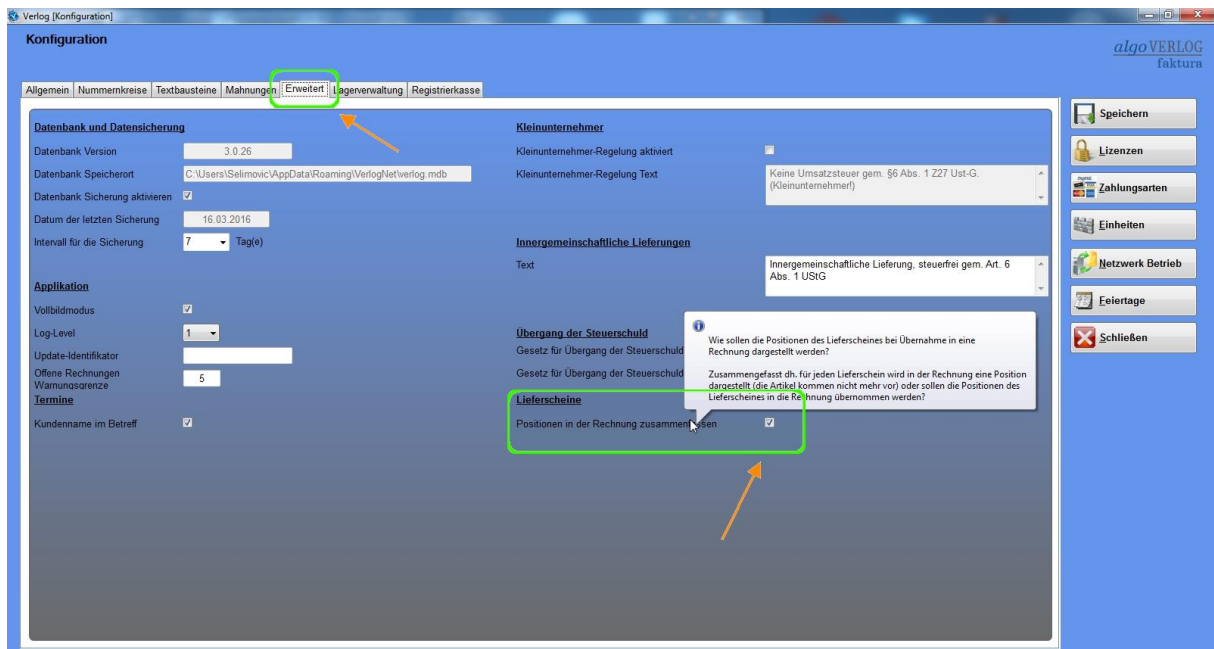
Verlog [Konfiguration]

Konfiguration

algoVERLOG faktura

Allgemein | Nummernkreise | Textbausteine | Mahnungen | Erweitert | Lagerverwaltung | Registrierkasse

Datenbank und Datensicherung

Datenbank Version 3.0.26

Datenbank Speicherort C:\Users\Selimovic\AppData\Roaming\VerlogNet\verlog.mdb

Datenbank Sicherung aktivieren

Datum der letzten Sicherung 16.03.2016

Intervall für die Sicherung 7 Tag(e)

Applikation

Vollbildmodus

Log-Level 1

Update-Identifikator

Offene Rechnungen Warnungsgrenze 5

Termine

Kundenname im Betreff

Kleinunternehmer

Kleinunternehmer-Regelung aktiviert

Kleinunternehmer-Regelung Text Keine Umsatzsteuer gem. §6 Abs. 1 Z27 Ust-G. (Kleinunternehmer!)

Innergemeinschaftliche Lieferungen

Text Innergemeinschaftliche Lieferung, steuerfrei gem. Art. 6 Abs. 1 UStG

Übergang der Steuerschuld

Gesetz für Übergang der Steuerschuld

Gesetz für Übergang der Steuerschuld

Lieferscheine

Positionen in der Rechnung zusammen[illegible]ssen

Wie sollen die Positionen des Lieferscheines bei Übernahme in eine Rechnung dargestellt werden?

Zusammengefasst dh. für jeden Lieferschein wird in der Rechnung eine Position dargestellt (die Artikel kommen nicht mehr vor) oder sollen die Positionen des Lieferscheines in die Rechnung übernommen werden?

Speichern

Lizenzen

Zahlungsarten

Einheiten

Netzwerk Betrieb

Feiertage

Schließen